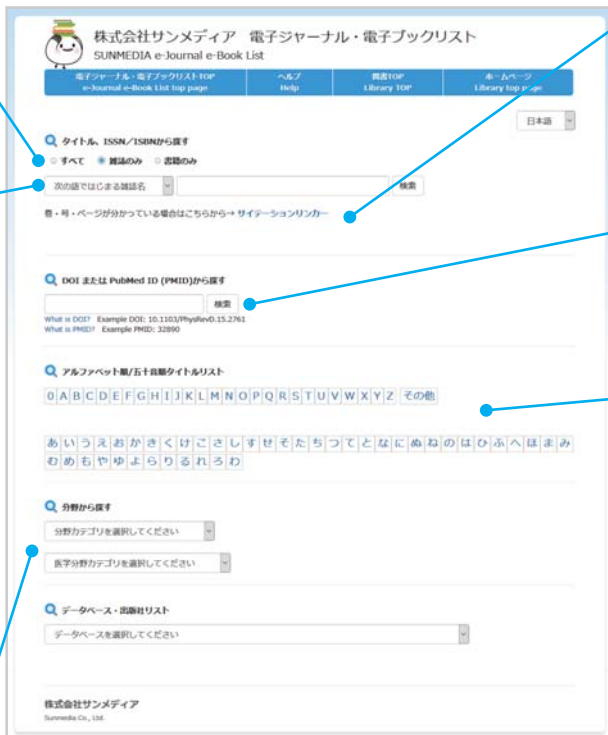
株式会社サンメディア　電子ジャーナル・電子ブックリスト
SUNMEDIA e-Journal e-Book List

電子ジャーナル・電子ブックリストTOP
e-Journal e-Book List top page

ヘルプ
Help

図書TOP
Library TOP

ホームページ
Library top page

日本語

タイトル、ISSN／ISBNから探す
すべて　雑誌のみ　図書のみ
次の語ではじまる雑誌名
検索
巻・号・ページが分かっている場合はこちらから→ サイテーションリンカー

DOI または PubMed ID (PMID)から探す
検索
What is DOI?　Example DOI: 10.1103/PhysRevD.15.2761
What is PMID?　Example PMID: 32890

アルファベット順/五十音順タイトルリスト
0 A B C D E F G H I J K L M N O P Q R S T U V W X Y Z その他

あ い う え お か き く け こ さ し す せ そ た ち つ て と な に ぬ ね の は ひ ふ へ ほ ま み む め も や ゆ よ ら り る れ ろ わ

分野から探す
分野カテゴリを選択してください
医学分野カテゴリを選択してください

データベース・出版社リスト
データベースを選択してください

株式会社サンメディア
Sunmedia Co., Ltd.